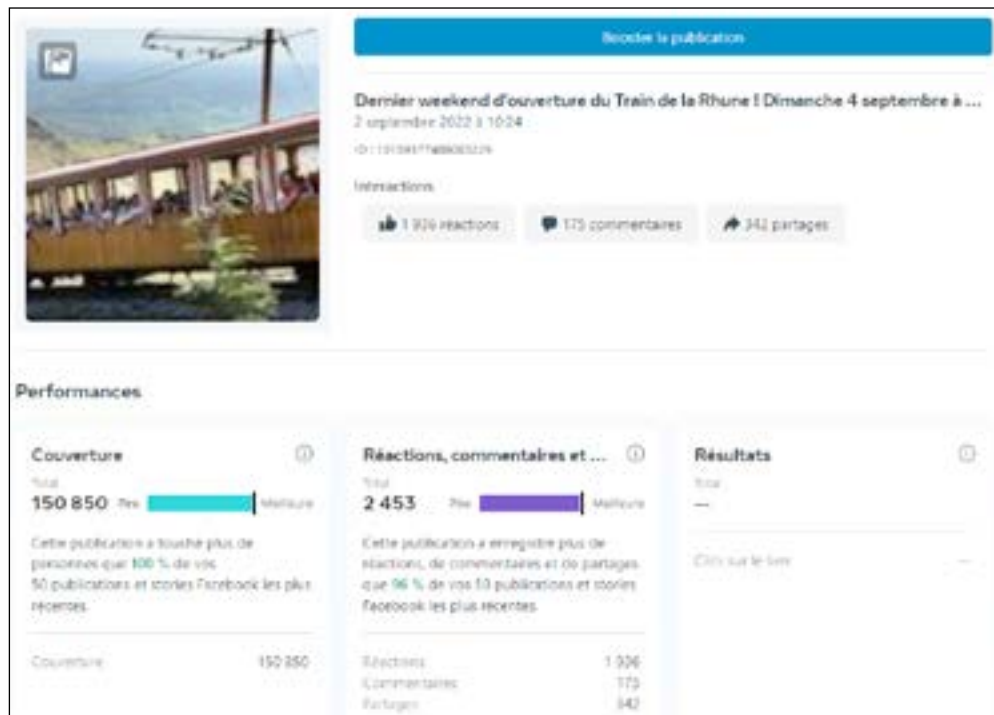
Booster la publication

Dernier weekend d'ouverture du Train de la Rhune ! Dimanche 4 septembre à ...
2 septembre 2022 à 10:24
ID : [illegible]

Interactions
1 936 réactions
175 commentaires
342 partages

Performances

Couverture
Total
150 850 Pire Meilleure
Cette publication a touché plus de personnes que 100 % de vos 50 publications et stories Facebook les plus récentes.
Couverture 150 850

Réactions, commentaires et ...
Total
2 453 Pire Meilleure
Cette publication a enregistré plus de réactions, de commentaires et de partages que 96 % de vos 50 publications et stories Facebook les plus récentes.
Réactions 1 936
Commentaires 175
Partages 342

Résultats
Total
—
Clics sur le lien —